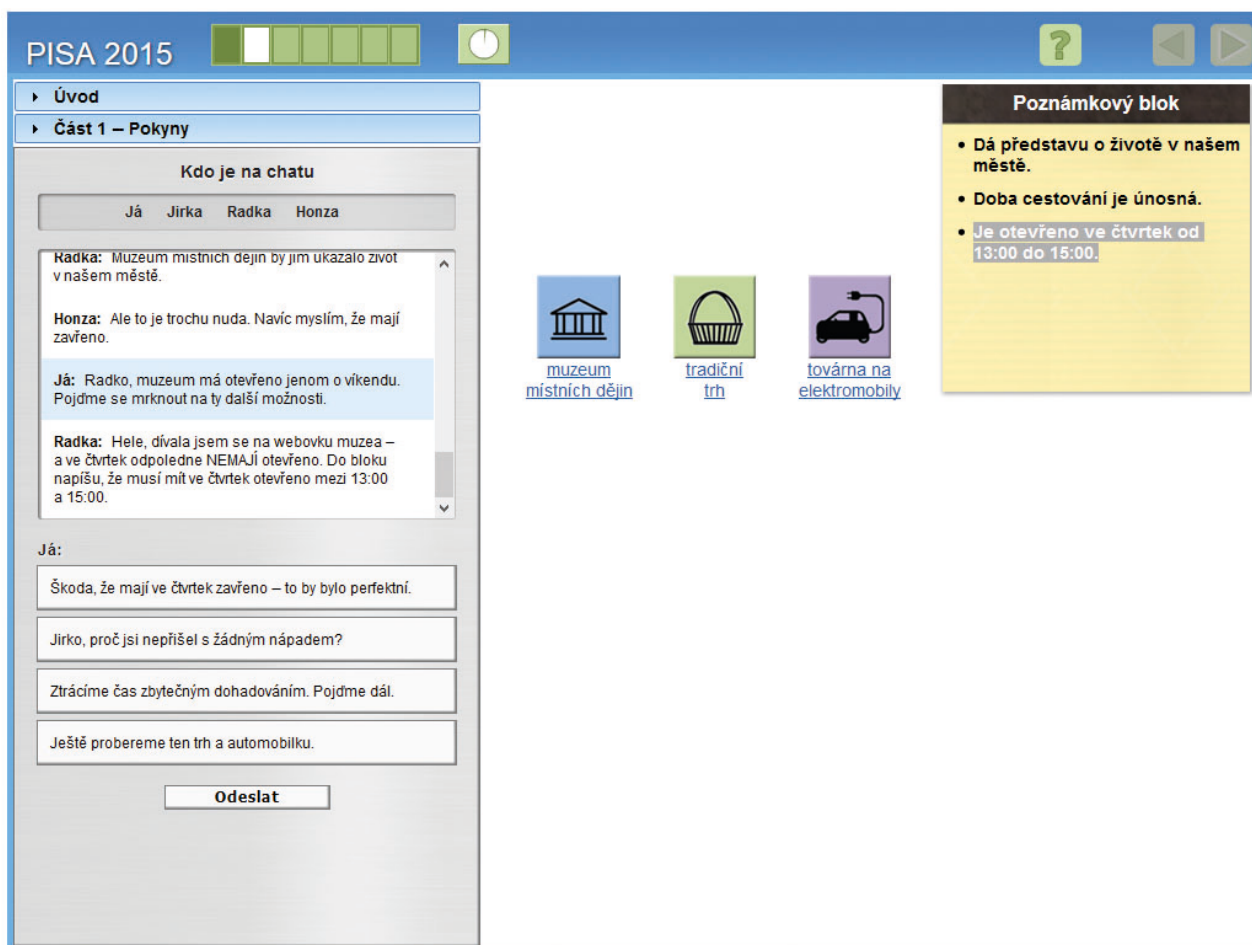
PISA 2015

?

▸ Úvod
▸ Část 1 – Pokyny

Kdo je na chatu

Já Jirka Radka Honza

Radka: Muzeum místních dějin by jim ukázalo život v našem městě.

Honza: Ale to je trochu nuda. Navíc myslím, že mají zavřeno.

Já: Radko, muzeum má otevřeno jenom o víkendu. Pojďme se mrknout na ty další možnosti.

Radka: Hele, dívala jsem se na webovku muzea – a ve čtvrtek odpoledne NEMAJÍ otevřeno. Do bloku napíšu, že musí mít ve čtvrtek otevřeno mezi 13:00 a 15:00.

Já:

Škoda, že mají ve čtvrtek zavřeno – to by bylo perfektní.

Jirko, proč jsi nepřišel s žádným nápadem?

Ztrácíme čas zbytečným dohadováním. Pojďme dál.

Ještě probereme ten trh a automobilku.

Odeslat

muzeum místních dějin

tradiční trh

továrna na elektromobily

Poznámkový blok

• Dá představu o životě v našem městě.

• Doba cestování je únosná.

• Je otevřeno ve čtvrtek od 13:00 do 15:00.